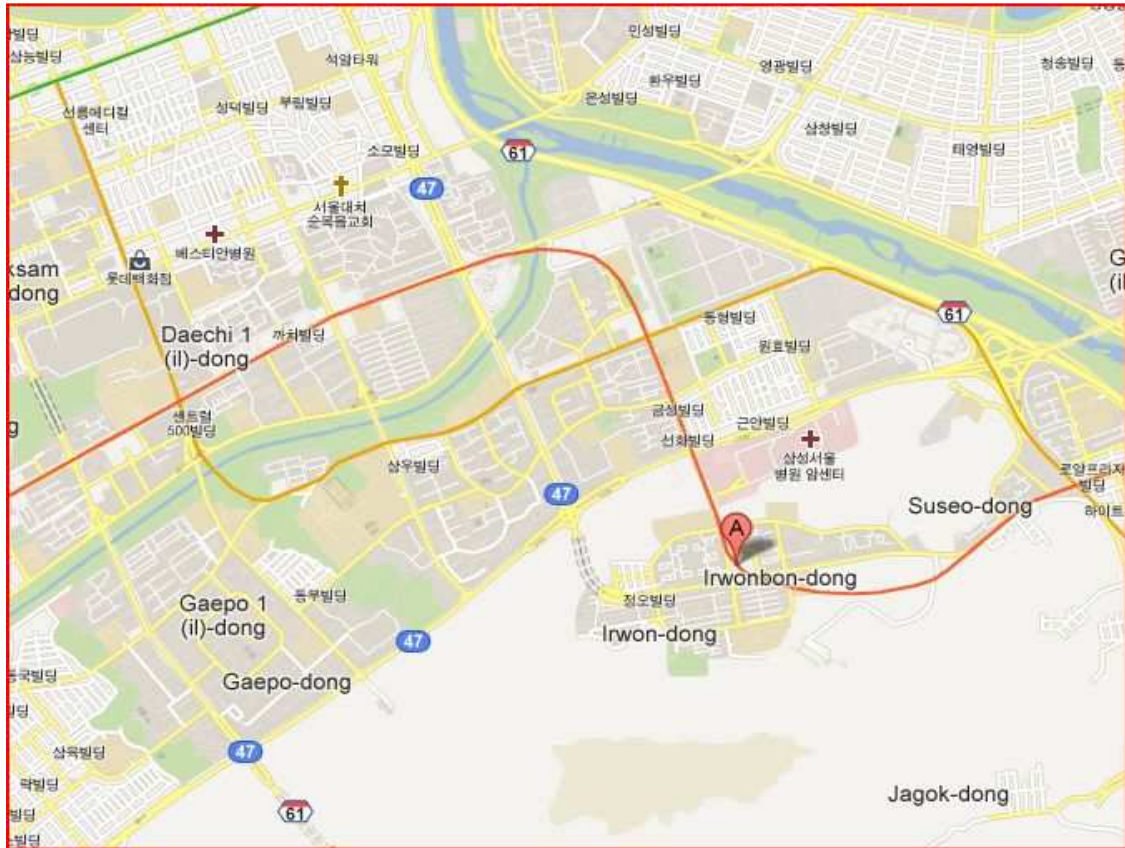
빌딩
삼능빌딩
인성빌딩
석암타워
영광빌딩
청송빌딩
환우빌딩
선릉에디칼센터
부림빌딩
상덕빌딩
온성빌딩
삼성빌딩
태영빌딩
61
소모빌딩
47
서울대치순복음교회
베스티안병원
롯데백화점
ksam
dong
G
(il
61
Daechi 1 (il)-dong
까치빌딩
동영빌딩
원효빌딩
센트럴500빌딩
금성빌딩
근안빌딩
선화빌딩
삼성서울병원 암센터
삼우빌딩
47
로얄프라자빌딩
Suseo-dong
하이트
A
Irwonbon-dong
Gaepo 1 (il)-dong
동부빌딩
청오빌딩
Irwon-dong
47
동국빌딩
Gaepo-dong
빌딩
47
삼육빌딩
락빌딩
빌딩
61
Jagok-dong
빌딩